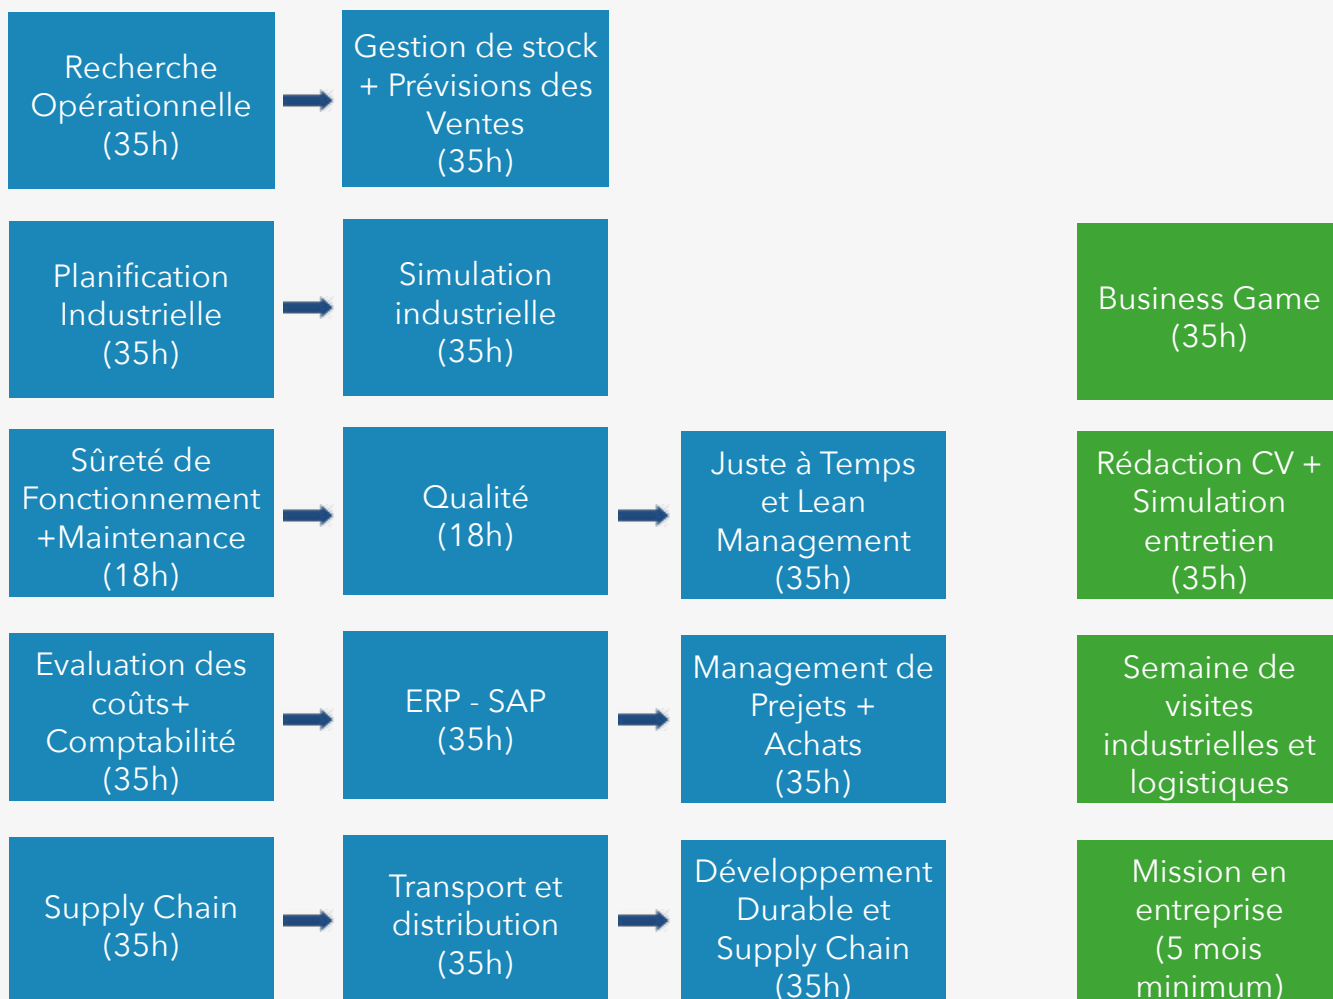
Recherche Opérationnelle (35h)

Gestion de stock + Prévisions des Ventes (35h)

Planification Industrielle (35h)

Simulation industrielle (35h)

Business Game (35h)

Sûreté de Fonctionnement +Maintenance (18h)

Qualité (18h)

Juste à Temps et Lean Management (35h)

Rédaction CV + Simulation entretien (35h)

Evaluation des coûts+ Comptabilité (35h)

ERP - SAP (35h)

Management de Prejets + Achats (35h)

Semaine de visites industrielles et logistiques

Supply Chain (35h)

Transport et distribution (35h)

Développement Durable et Supply Chain (35h)

Mission en entreprise (5 mois minimum)